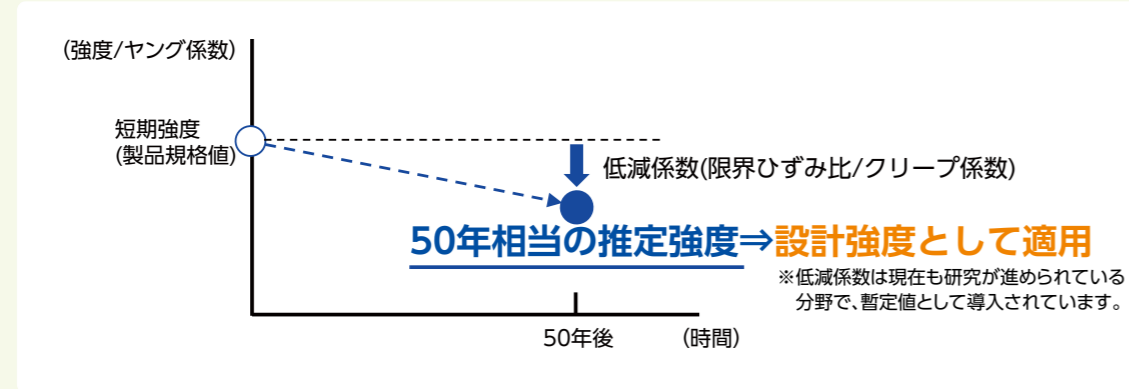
(強度/ヤング係数)

短期強度
(製品規格値)

低減係数(限界ひずみ比/クリープ係数)

50年相当の推定強度⇒設計強度として適用

※低減係数は現在も研究が進められている分野で、暫定値として導入されています。

50年後

(時間)